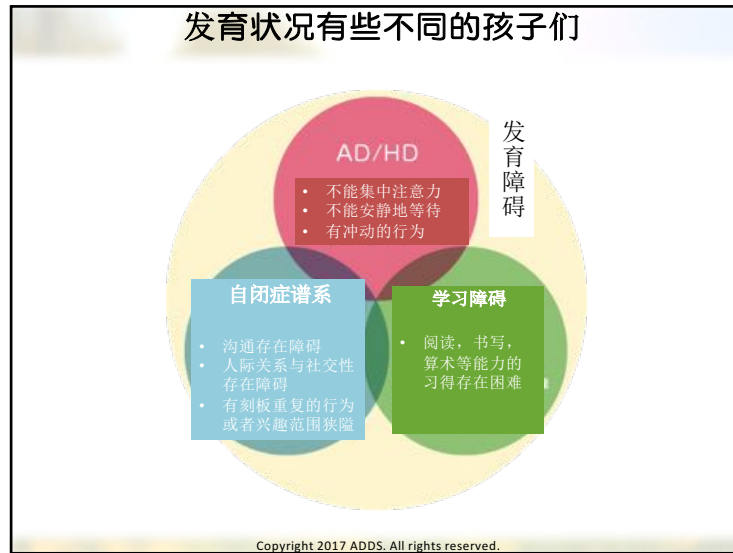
发育状况有些不同的孩子们

发育障碍

AD/HD

- 不能集中注意力
- 不能安静地等待
- 有冲动的行为

自闭症谱系

- 沟通存在障碍
- 人际关系与社交性存在障碍
- 有刻板重复的行为或者兴趣范围狭隘

学习障碍

- 阅读，书写，算术等能力的习得存在困难

Copyright 2017 ADDS. All rights reserved.